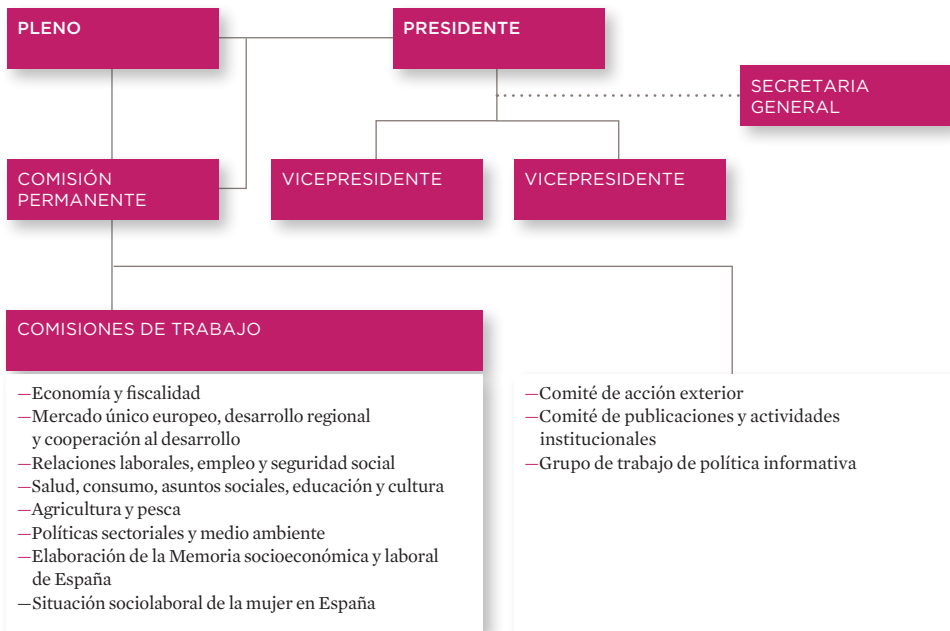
PLENO

PRESIDENTE

SECRETARIA GENERAL

COMISIÓN PERMANENTE

VICEPRESIDENTE

VICEPRESIDENTE

COMISIONES DE TRABAJO

—Economía y fiscalidad
—Mercado único europeo, desarrollo regional y cooperación al desarrollo
—Relaciones laborales, empleo y seguridad social
—Salud, consumo, asuntos sociales, educación y cultura
—Agricultura y pesca
—Políticas sectoriales y medio ambiente
—Elaboración de la Memoria socioeconómica y laboral de España
—Situación sociolaboral de la mujer en España

—Comité de acción exterior
—Comité de publicaciones y actividades institucionales
—Grupo de trabajo de política informativa